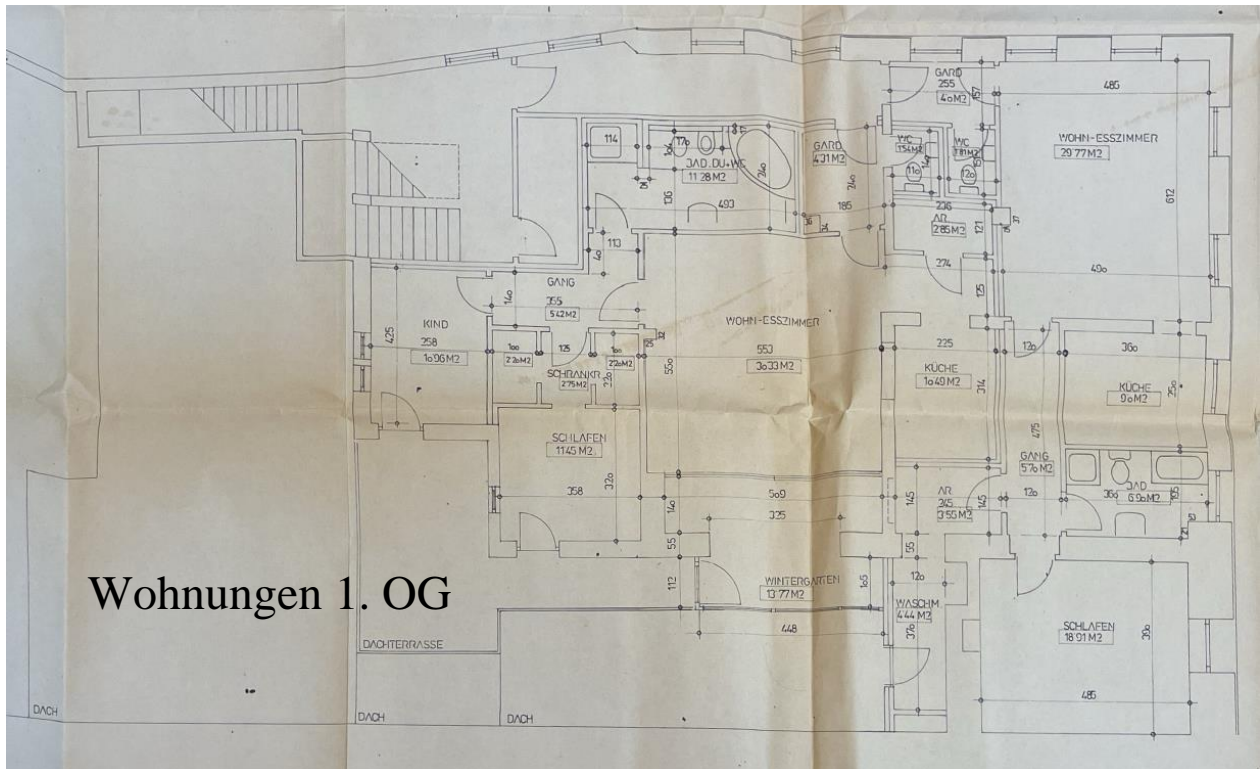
Wohnungen 1. OG

114
170
BAD.DU+WC
11.28 M2
240
25
136
493
GARD.
4.31 M2
240
185
GARD.
255
4.0 M2
157
WC
1.54 M2
WC
1.81 M2
110
120
236
AR
2.85 M2
121
274
125
485
WOHN-ESSZIMMER
29.77 M2
612
490
113
GANG
140
355
5.42 M2
KIND
425
258
10.96 M2
100
2.26 M2
125
100
2.26 M2
220
SCHRANKR
2.75 M2
WOHN-ESSZIMMER
550
553
30.33 M2
225
KÜCHE
10.40 M2
314
120
360
KÜCHE
9.0 M2
250
SCHLAFEN
11.45 M2
358
320
140
509
325
55
475
GANG
5.70 M2
145
AR
245
3.55 M2
145
120
360
BAD
6.96 M2
105
55
112
WINTERGARTEN
13.77 M2
165
448
120
WASCHM.
4.44 M2
370
SCHLAFEN
18.91 M2
390
485
DACHTERRASSE
DACH
DACH
DACH